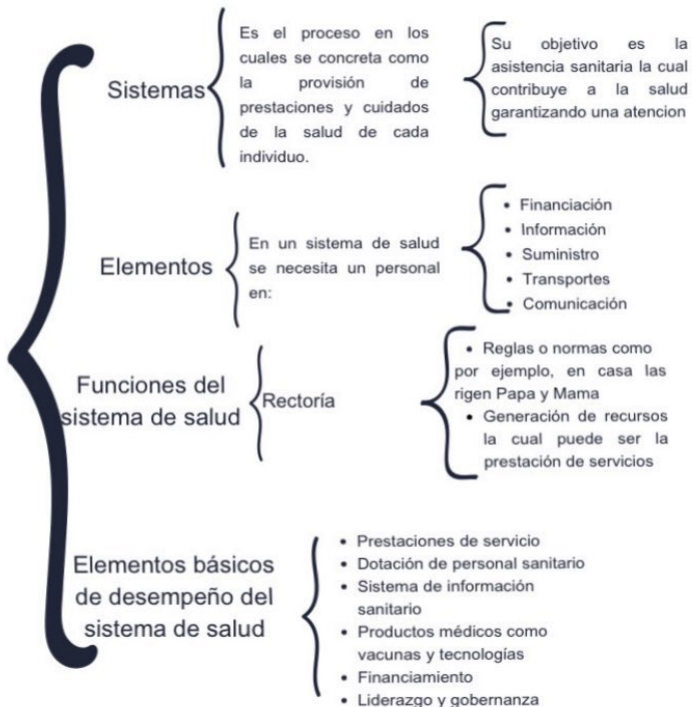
Sistemas

Es el proceso en los cuales se concreta como la provisión de prestaciones y cuidados de la salud de cada individuo.

Su objetivo es la asistencia sanitaria la cual contribuye a la salud garantizando una atencion

Elementos

En un sistema de salud se necesita un personal en:

- Financiación
- Información
- Suministro
- Transportes
- Comunicación

Funciones del sistema de salud

Rectoría

- Reglas o normas como por ejemplo, en casa las rigen Papa y Mama
- Generación de recursos la cual puede ser la prestación de servicios

Elementos básicos de desempeño del sistema de salud

- Prestaciones de servicio
- Dotación de personal sanitario
- Sistema de información sanitario
- Productos médicos como vacunas y tecnologías
- Financiamiento
- Liderazgo y gobernanza